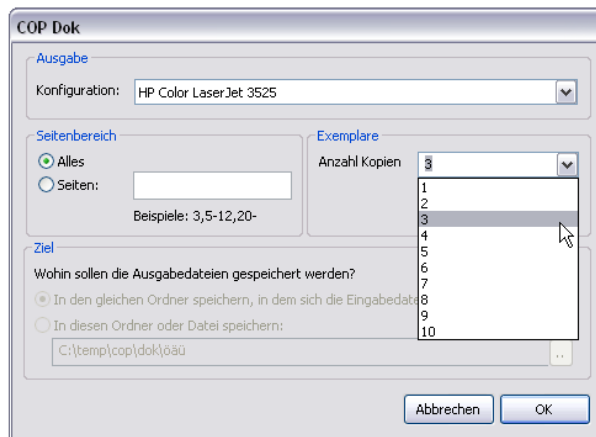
COP Dok

Ausgabe

Konfiguration: HP Color LaserJet 3525

Seitenbereich

Alles

Seiten:

Beispiele: 3,5-12,20-

Exemplare

Anzahl Kopien 3

1
2
3
4
5
6
7
8
9
10

Ziel

Wohin sollen die Ausgabedateien gespeichert werden?

In den gleichen Ordner speichern, in dem sich die Eingabedate

In diesen Ordner oder Datei speichern:

C:\temp\cop\dok\öäü

..

Abbrechen

OK